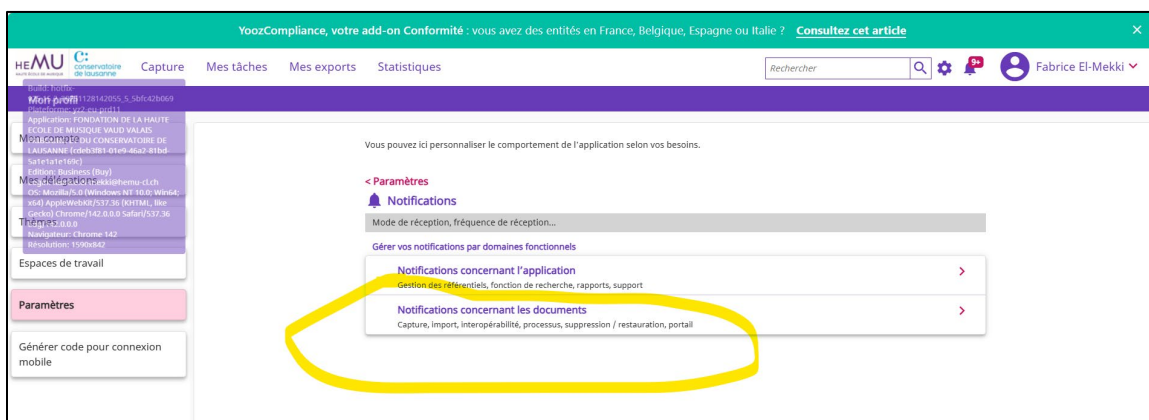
YoozCompliance, votre add-on Conformité : vous avez des entités en France, Belgique, Espagne ou Italie ? Consultez cet article

×

HEMU haute école de musique

C: conservatoire de lausanne

Capture Mes tâches Mes exports Statistiques

Rechercher

9+

Fabrice El-Mekki

Build: hotfix-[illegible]1128142055_S_5bfc42b069
Plateforme: yz2-eu-prd11
Application: FONDATION DE LA HAUTE ECOLE DE MUSIQUE VAUD VALAIS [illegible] DU CONSERVATOIRE DE LAUSANNE (cdeb3f81-01e9-46a2-81bd-5a1e1a1e169c)
Edition: Business (Buy)
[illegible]ekki@hemu-cl.ch
OS: Mozilla/5.0 (Windows NT 10.0; Win64; x64) AppleWebKit/537.36 (KHTML, like Gecko) Chrome/142.0.0.0 Safari/537.36
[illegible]2.0.0.0
Navigateur: Chrome 142
Résolution: 1590x842

Mon profil

Mon compte

Mes délégations

Thèmes

Espaces de travail

Paramètres

Générer code pour connexion mobile

Vous pouvez ici personnaliser le comportement de l'application selon vos besoins.

< Paramètres

Notifications

Mode de réception, fréquence de réception...

Gérer vos notifications par domaines fonctionnels

Notifications concernant l'application
Gestion des référentiels, fonction de recherche, rapports, support

Notifications concernant les documents
Capture, import, interopérabilité, processus, suppression / restauration, portail